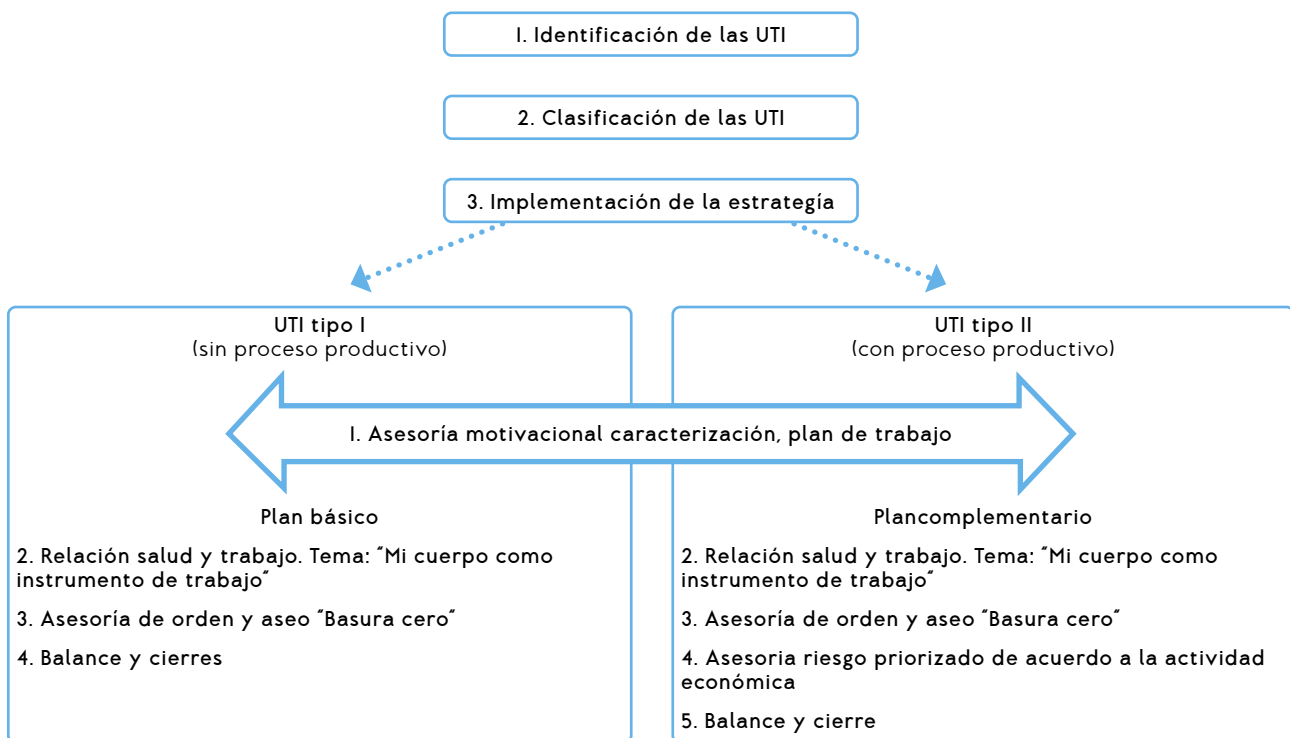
I. Identificación de las UTI

2. Clasificación de las UTI

3. Implementación de la estrategía

UTI tipo I
(sin proceso productivo)

UTI tipo II
(con proceso productivo)

I. Asesoría motivacional caracterización, plan de trabajo

Plan básico

2. Relación salud y trabajo. Tema: "Mi cuerpo como instrumento de trabajo"

3. Asesoría de orden y aseo "Basura cero"

4. Balance y cierres

Plancomplementario

2. Relación salud y trabajo. Tema: "Mi cuerpo como instrumento de trabajo"

3. Asesoría de orden y aseo "Basura cero"

4. Asesoria riesgo priorizado de acuerdo a la actividad económica

5. Balance y cierre